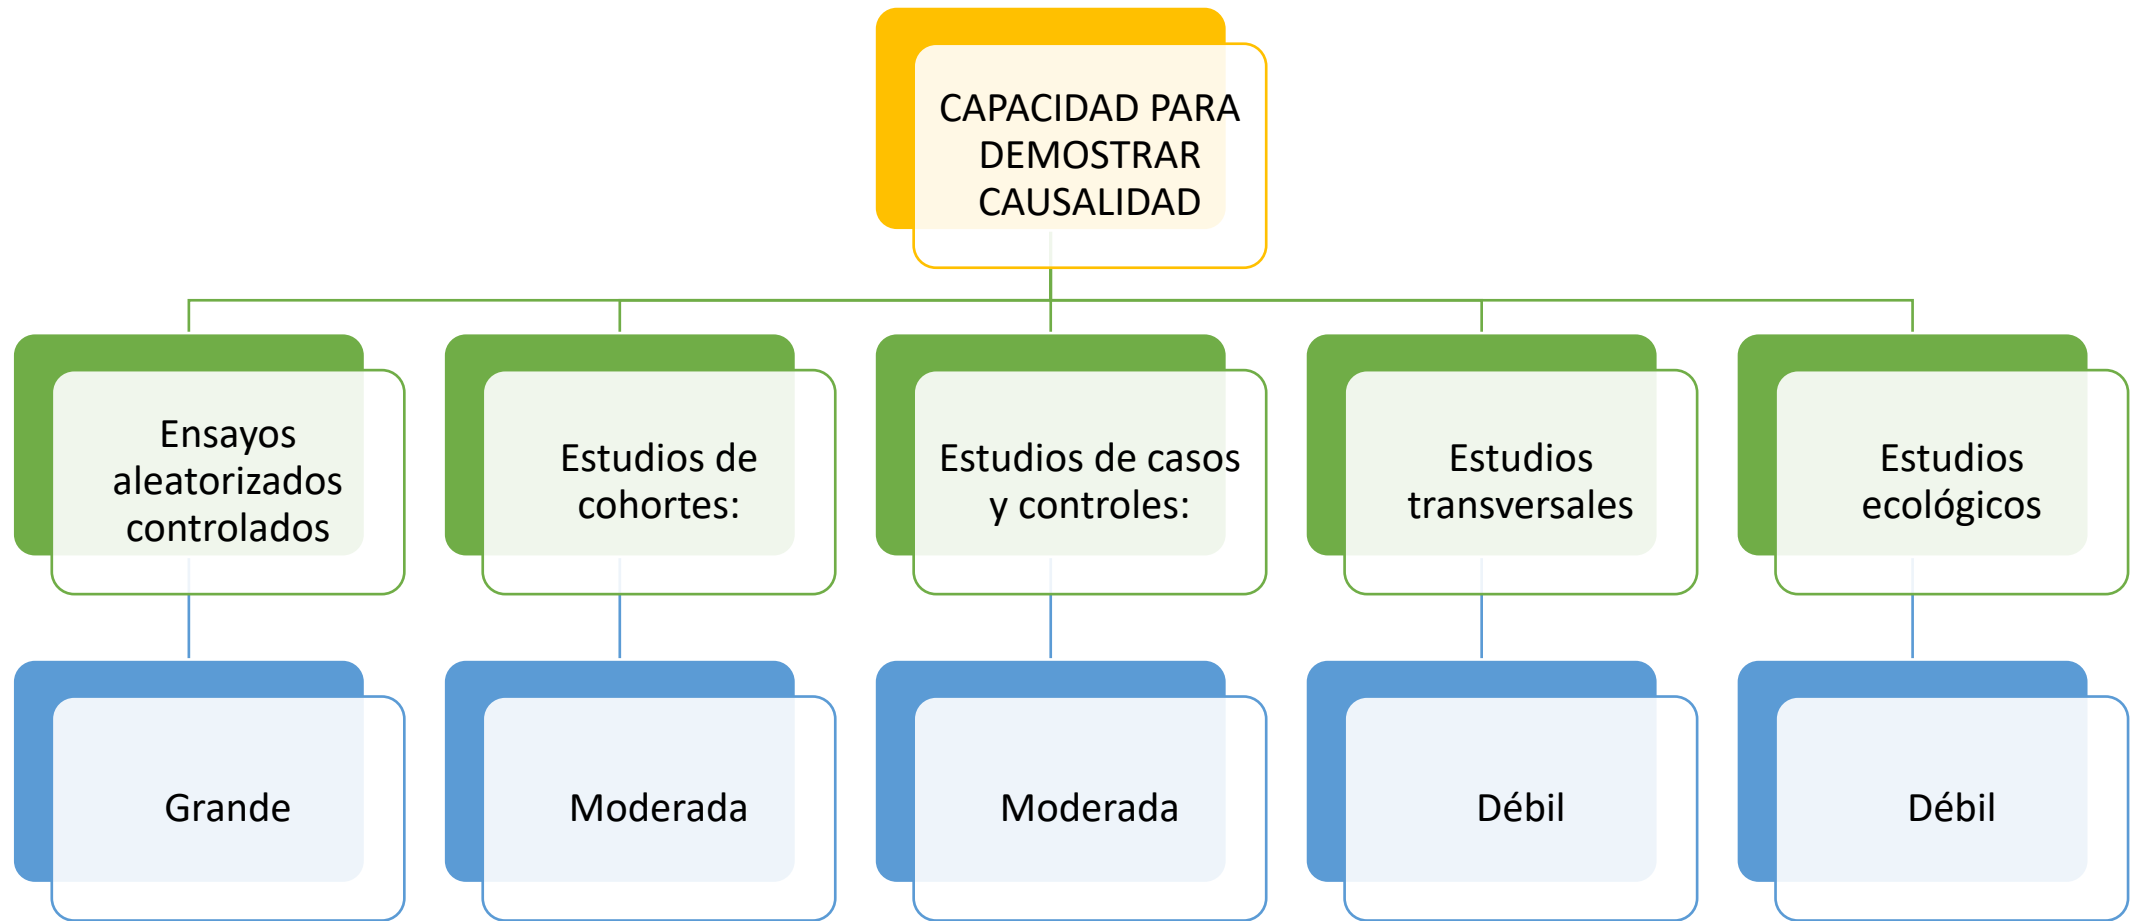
CAPACIDAD PARA DEMOSTRAR CAUSALIDAD

Ensayos aleatorizados controlados

Grande

Estudios de cohortes:

Moderada

Estudios de casos y controles:

Moderada

Estudios transversales

Débil

Estudios ecológicos

Débil